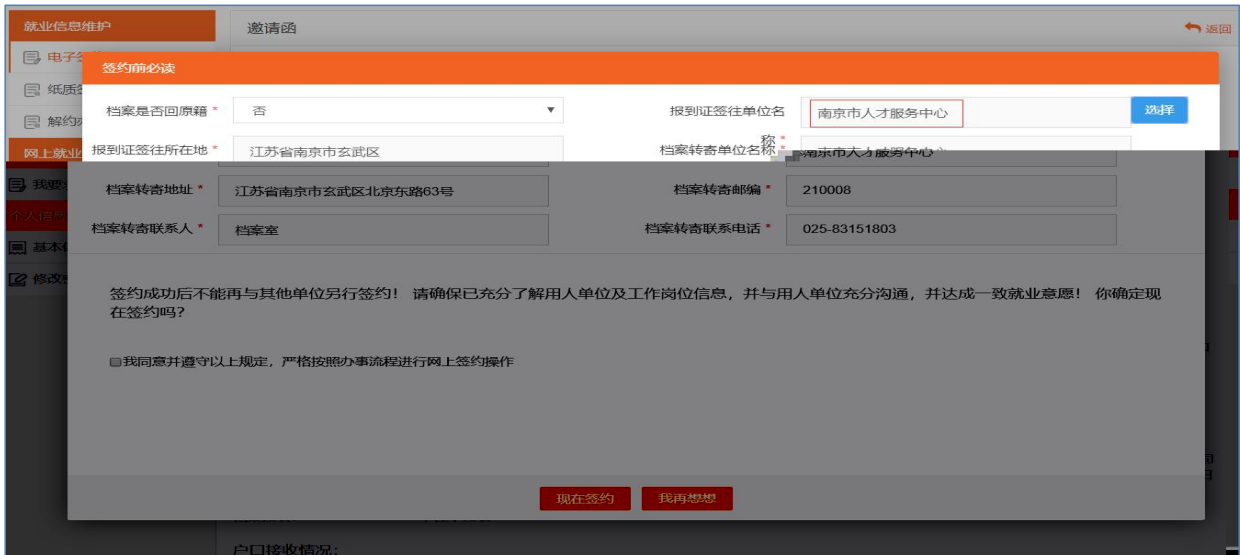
就业信息维护
电子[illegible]
纸质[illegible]
解约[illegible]
网上就业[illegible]
我要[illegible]
个人信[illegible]
基本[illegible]
修改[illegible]

邀请函
返回

签约前必读

档案是否回原籍 * 否
报到证签往单位名称 * 南京市人才服务中心 选择
报到证签往所在地 * 江苏省南京市玄武区
档案转寄单位名称 * 南京市人才服务中心
档案转寄地址 * 江苏省南京市玄武区北京东路63号
档案转寄邮编 * 210008
档案转寄联系人 * 档案室
档案转寄联系电话 * 025-83151803

签约成功后不能再与其他单位另行签约！ 请确保已充分了解用人单位及工作岗位信息，并与用人单位充分沟通，并达成一致就业意愿！ 你确定现在签约吗？

我同意并遵守以上规定，严格按照办事流程进行网上签约操作

现在签约 我再想想

户口接收情况：